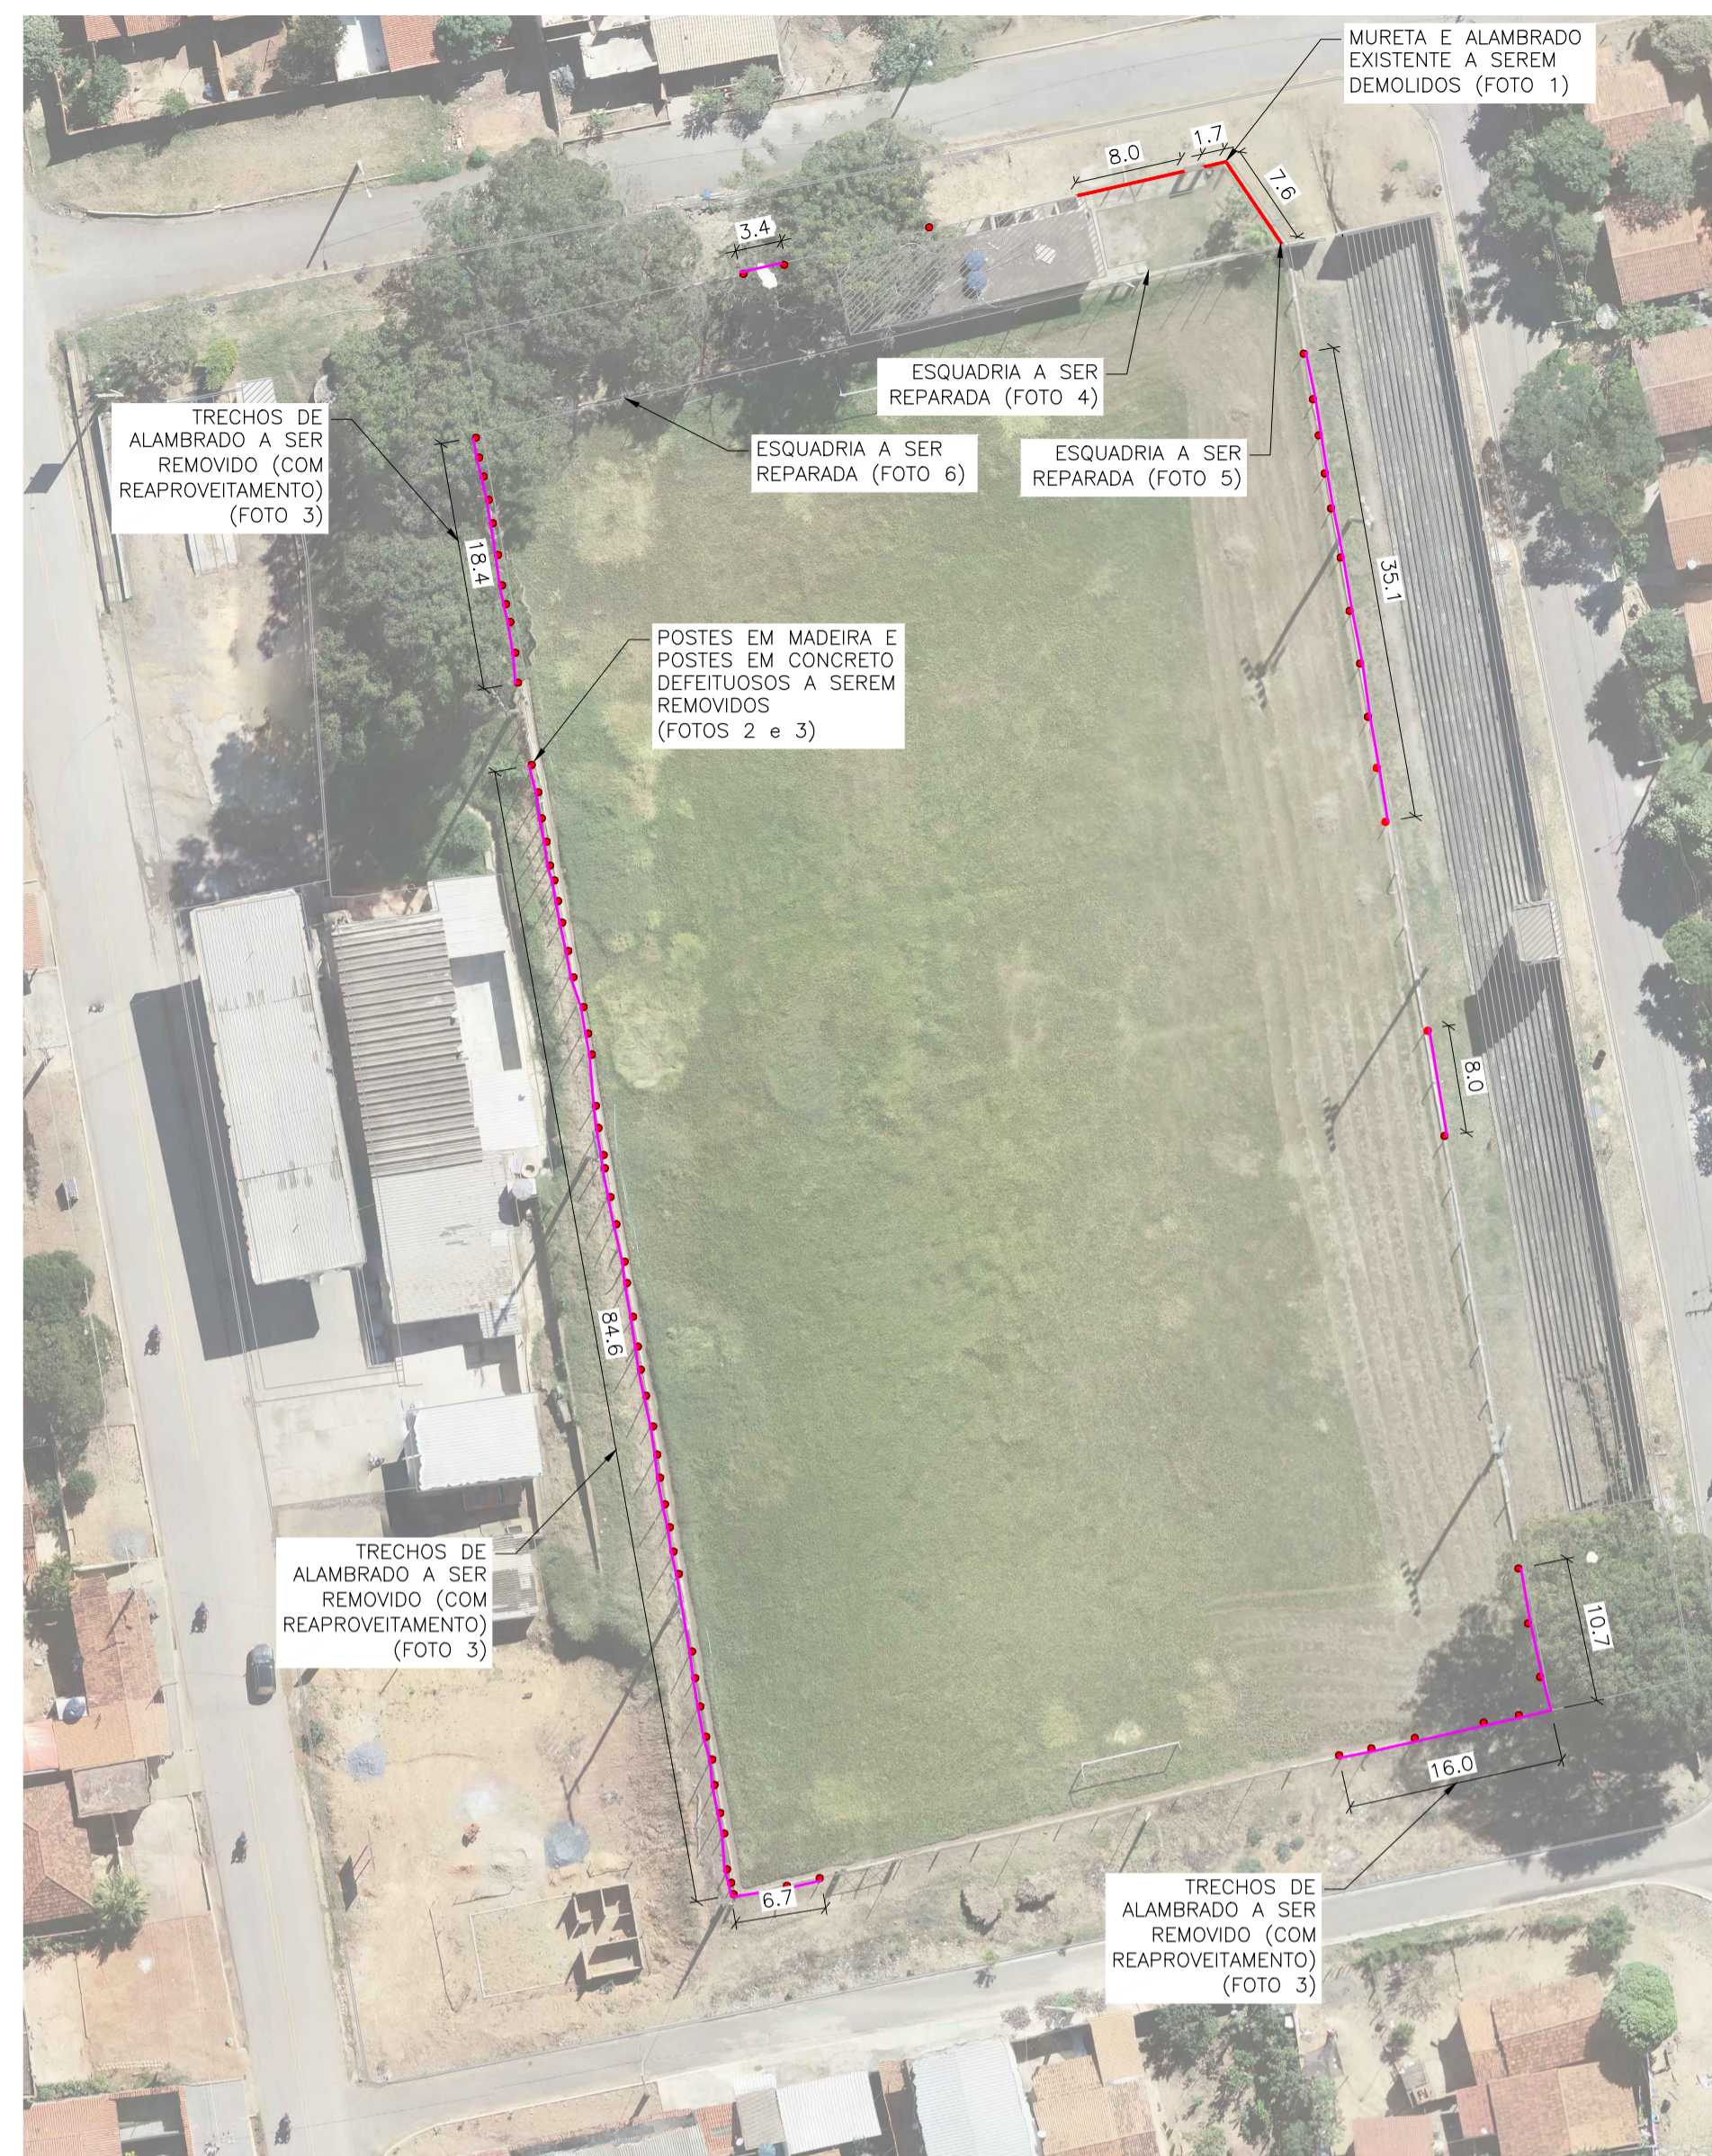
MURETA E ALAMBRADO EXISTENTE A SEREM DEMOLIDOS (FOTO 1)

8.0

1.7

7.6

3.4

ESQUADRIA A SER REPARADA (FOTO 4)

ESQUADRIA A SER REPARADA (FOTO 6)

ESQUADRIA A SER REPARADA (FOTO 5)

TRECHOS DE ALAMBRADO A SER REMOVIDO (COM REAPROVEITAMENTO) (FOTO 3)

18.4

35.1

POSTES EM MADEIRA E POSTES EM CONCRETO DEFEITUOSOS A SEREM REMOVIDOS (FOTOS 2 e 3)

8.0

84.6

TRECHOS DE ALAMBRADO A SER REMOVIDO (COM REAPROVEITAMENTO) (FOTO 3)

10.7

16.0

6.7

TRECHOS DE ALAMBRADO A SER REMOVIDO (COM REAPROVEITAMENTO) (FOTO 3)